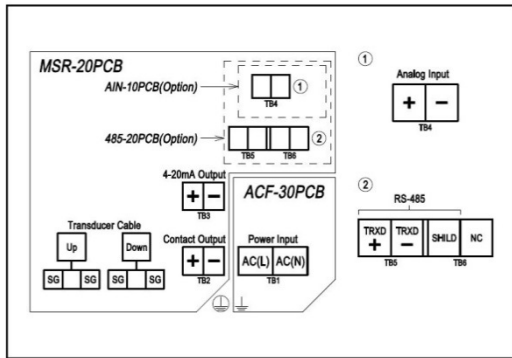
MSR-20PCB

AIN-10PCB(Option)

TB4 ①

485-20PCB(Option)

TB5 TB6 ②

4-20mA Output

+ −

TB3

ACF-30PCB

Transducer Cable

Up

Down

SG SG SG SG

Contact Output

+ −

TB2

Power Input

AC(L) AC(N)

TB1

①

Analog Input

+ −

TB4

②

RS-485

TRXD + TRXD − SHILD NC

TB5 TB6